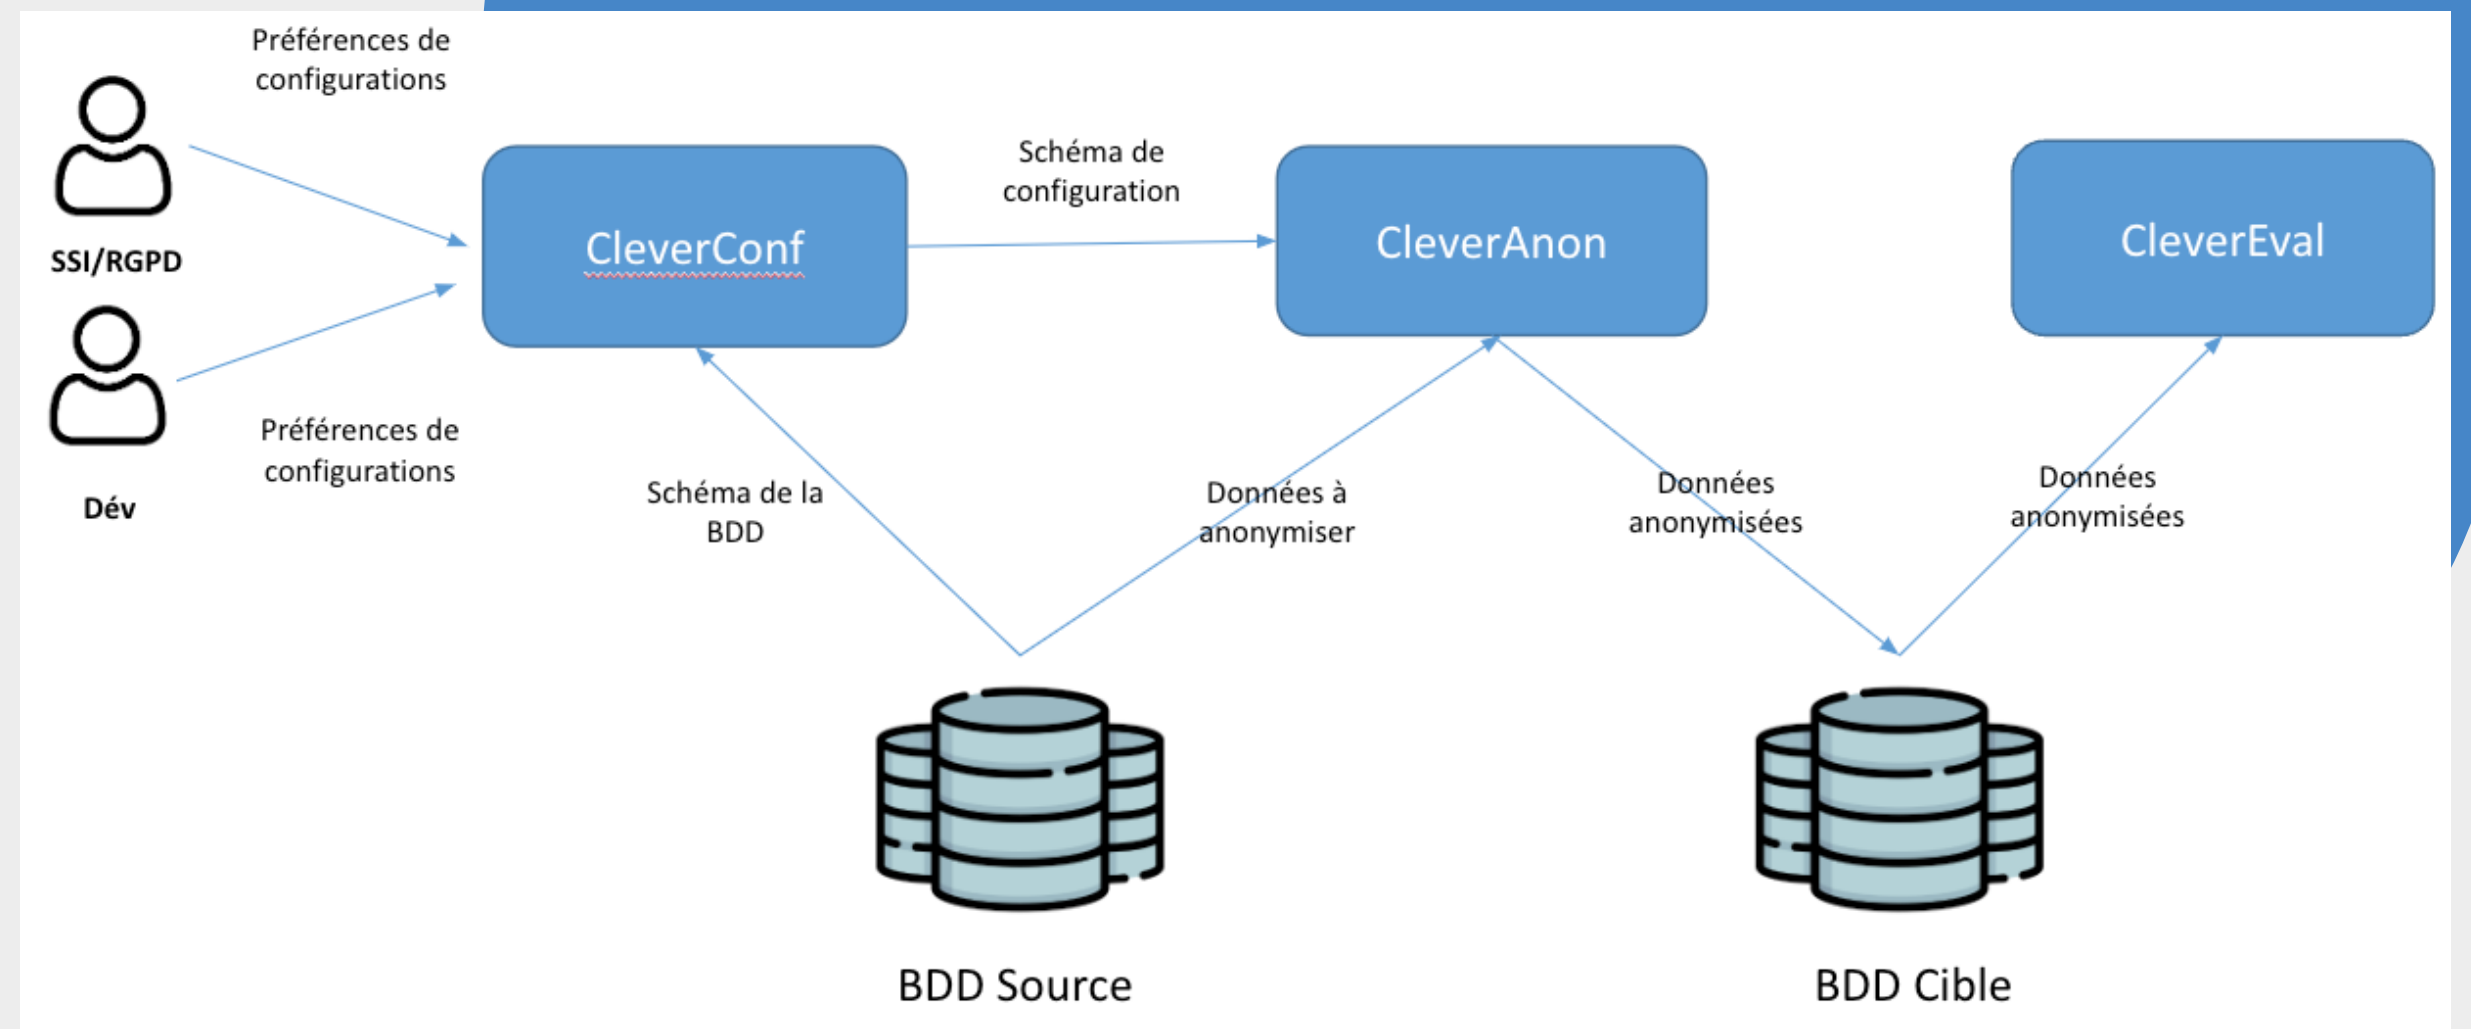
Préférences de configurations

SSI/RGPD

Dév

Préférences de configurations

CleverConf

Schéma de configuration

CleverAnon

CleverEval

Schéma de la BDD

Données à anonymiser

Données anonymisées

Données anonymisées

BDD Source

BDD Cible